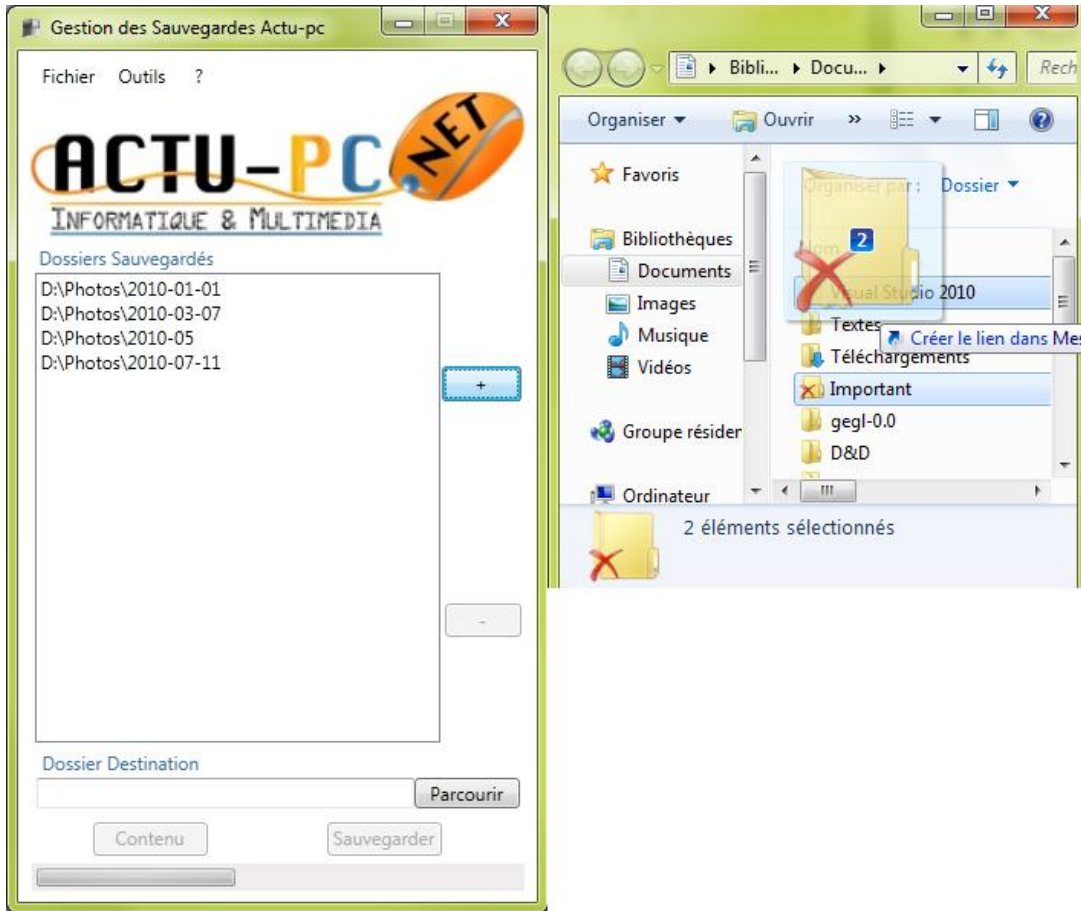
Gestion des Sauvegardes Actu-pc

Fichier Outils ?

ACTU-PC .NET
INFORMATIQUE & MULTIMEDIA

Dossiers Sauvegardés

D:\Photos\2010-01-01
D:\Photos\2010-03-07
D:\Photos\2010-05
D:\Photos\2010-07-11

+

-

Dossier Destination

Parcourir

Contenu

Sauvegarder

Bibli... ▸ Docu... ▸

Rech

Organiser ▾ Ouvrir » ?

Favoris

Bibliothèques

Documents

Images

Musique

Vidéos

Groupe résider

Ordinateur

Organiser par : Dossier ▾

Nom

2

Visual Studio 2010

Textes

Créer le lien dans Me

Téléchargements

Important

gegl-0.0

D&D

2 éléments sélectionnés